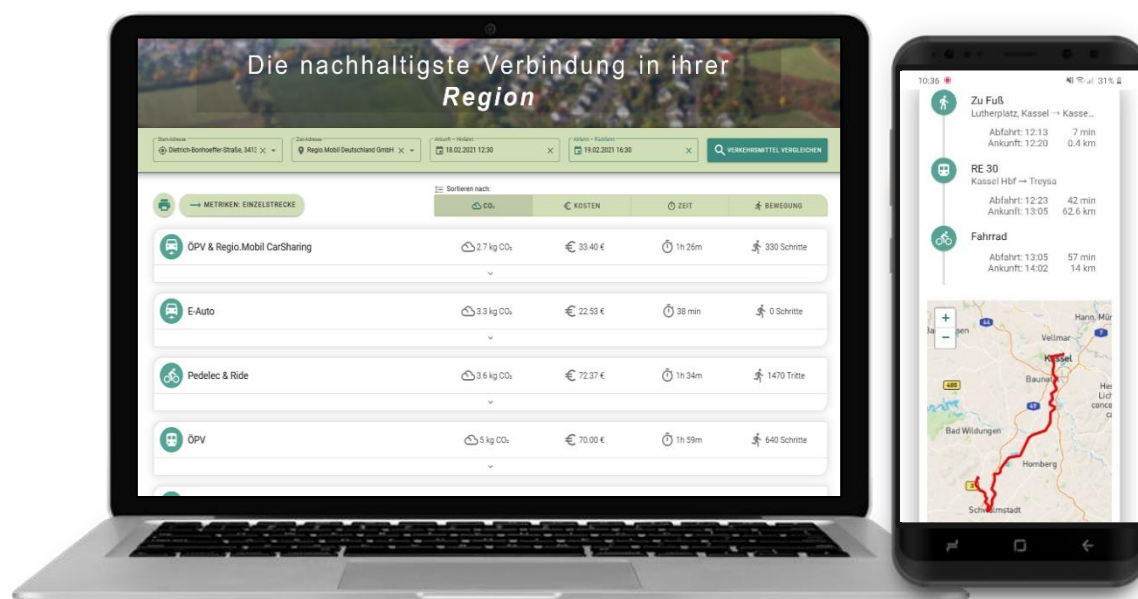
Die nachhaltigste Verbindung in ihrer
Region

Start-Adresse
Dietrich-Bonhoeffer-Straße, 3412
Ziel-Adresse
Regio.Mobil Deutschland GmbH
Ankunft – Hinfahrt
18.02.2021 12:30
Abfahrt – Rückfahrt
19.02.2021 16:30
VERKEHRSMITTEL VERGLEICHEN

METRIKEN: EINZELSTRECKE
Sortieren nach:
$CO_2$
KOSTEN
ZEIT
BEWEGUNG

ÖPV & Regio.Mobil CarSharing
2.7 kg $CO_2$
33.40 €
1h 26m
330 Schritte

E-Auto
3.3 kg $CO_2$
22.53 €
38 min
0 Schritte

Pedelec & Ride
3.6 kg $CO_2$
72.37 €
1h 34m
1470 Tritte

ÖPV
5 kg $CO_2$
70.00 €
1h 59m
640 Schritte

10:36
31%

Zu Fuß
Lutherplatz, Kassel → Kasse...
Abfahrt: 12:13 7 min
Ankunft: 12:20 0.4 km

RE 30
Kassel Hbf → Treysa
Abfahrt: 12:23 42 min
Ankunft: 13:05 62.6 km

Fahrrad
Abfahrt: 13:05 57 min
Ankunft: 14:02 14 km

+
−
Vellmar
Kassel
Baunatal
Hann. Mün
Bad Wildungen
Homberg
Schwalmstadt
44
49
485
7